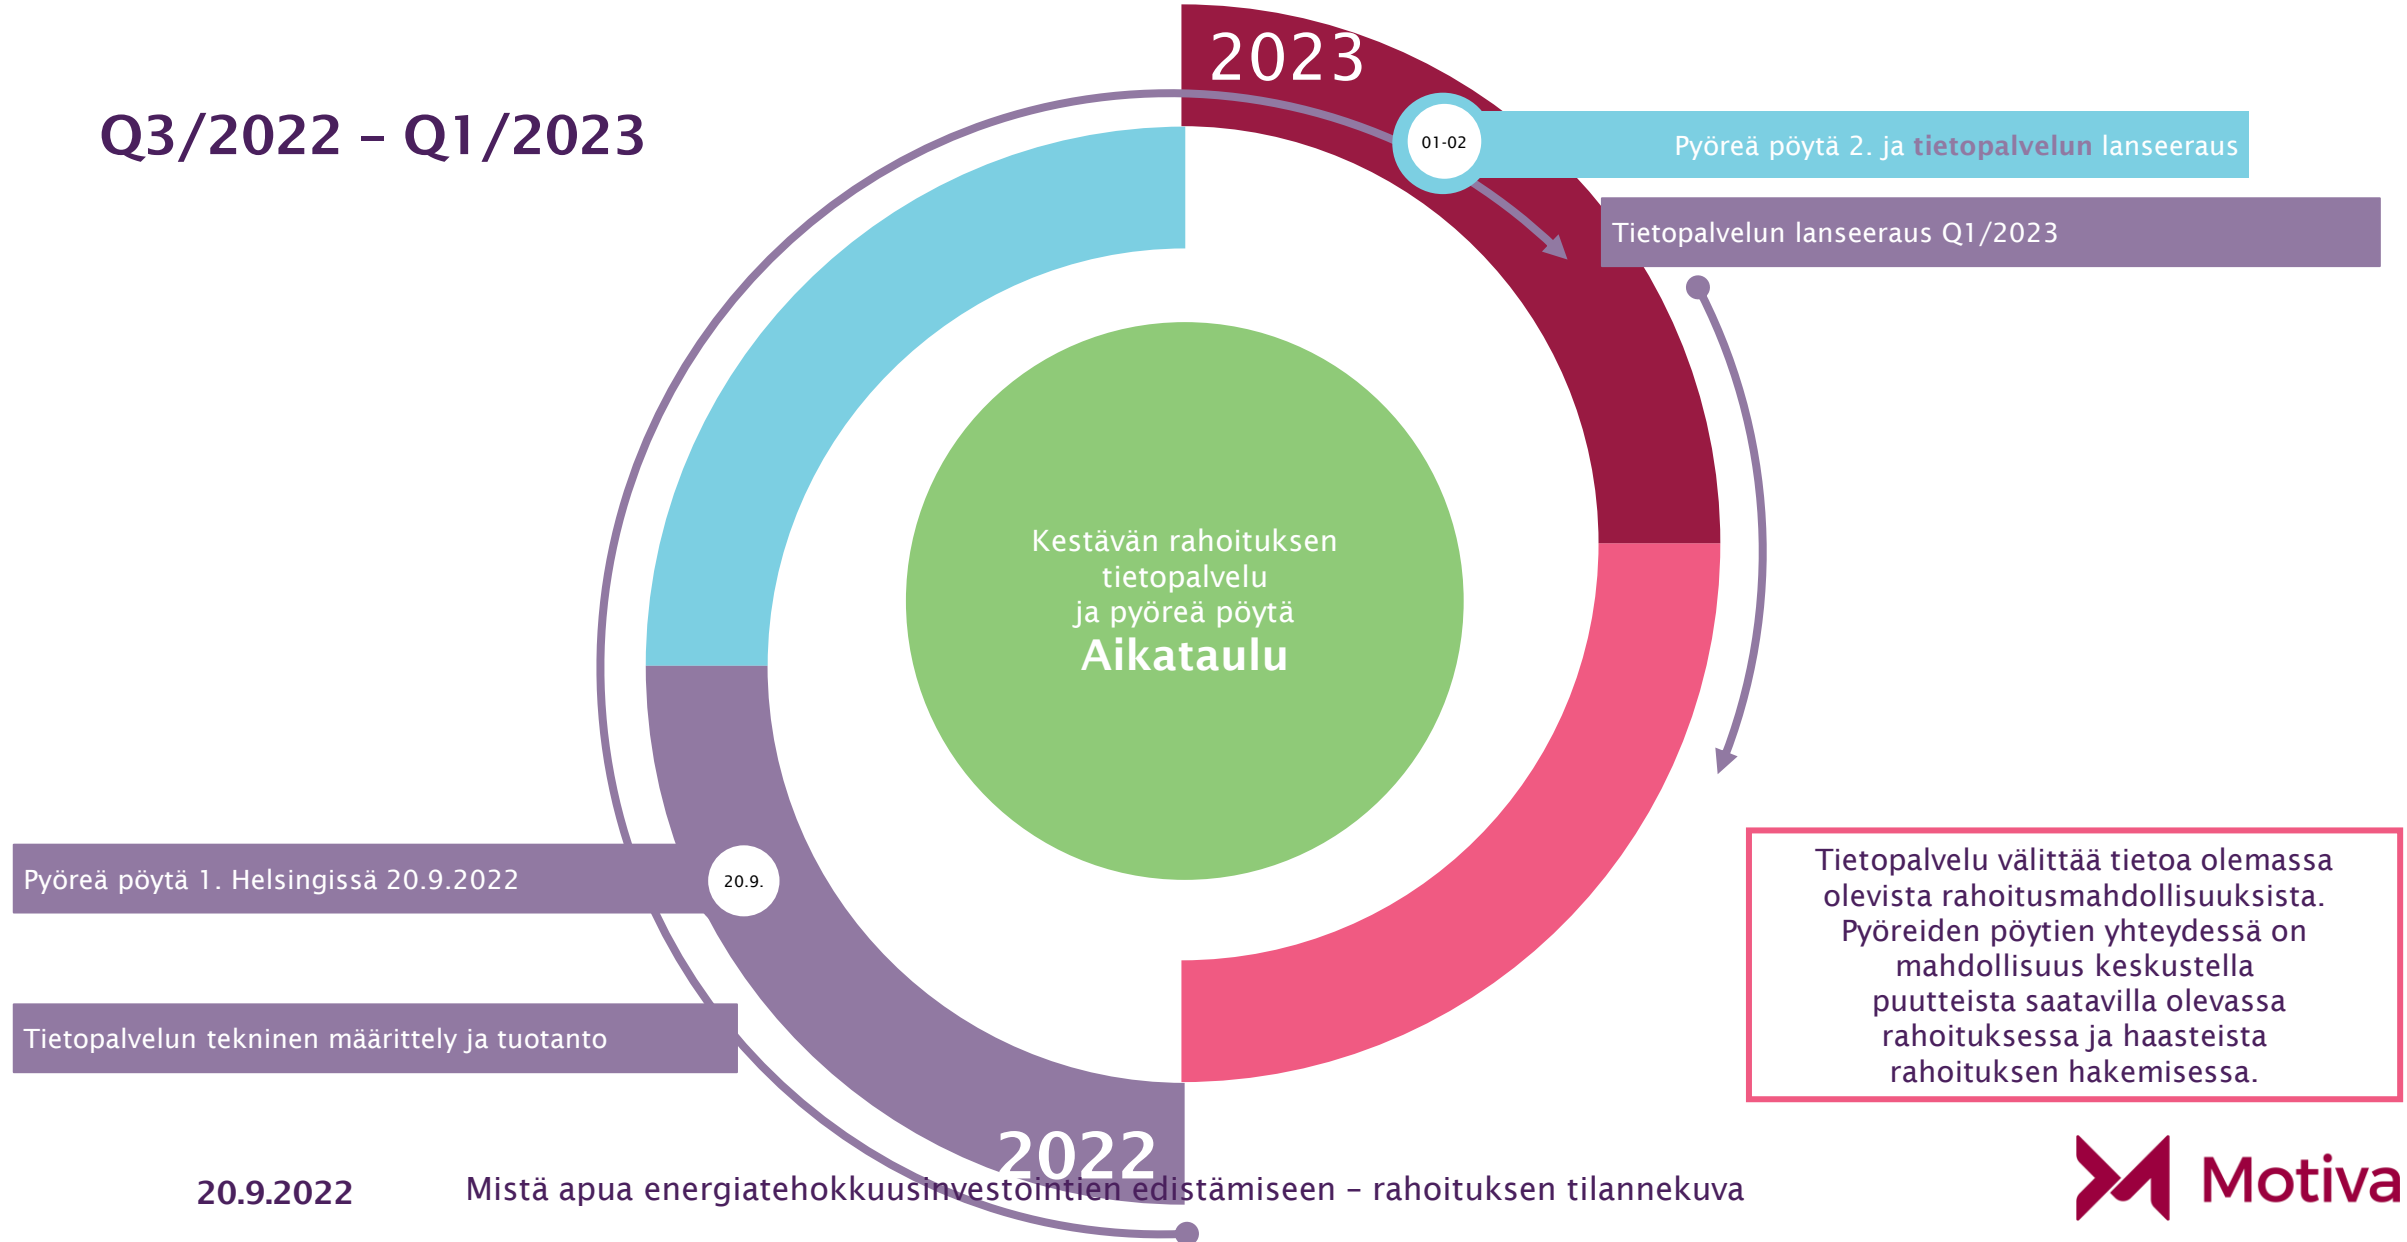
Q3/2022 – Q1/2023

2023

01-02

Pyöreä pöytä 2. ja tietopalvelun lanseeraus

Tietopalvelun lanseeraus Q1/2023

Kestävän rahoituksen tietopalvelu ja pyöreä pöytä
Aikataulu

Pyöreä pöytä 1. Helsingissä 20.9.2022

20.9.

Tietopalvelun tekninen määrittely ja tuotanto

Tietopalvelu välittää tietoa olemassa olevista rahoitusmahdollisuuksista. Pyöreiden pöytien yhteydessä on mahdollisuus keskustella puutteista saatavilla olevassa rahoituksessa ja haasteista rahoituksen hakemisessa.

2022

20.9.2022

Mistä apua energiatehokkuusinvestointien edistämiseen – rahoituksen tilannekuva

Motiva